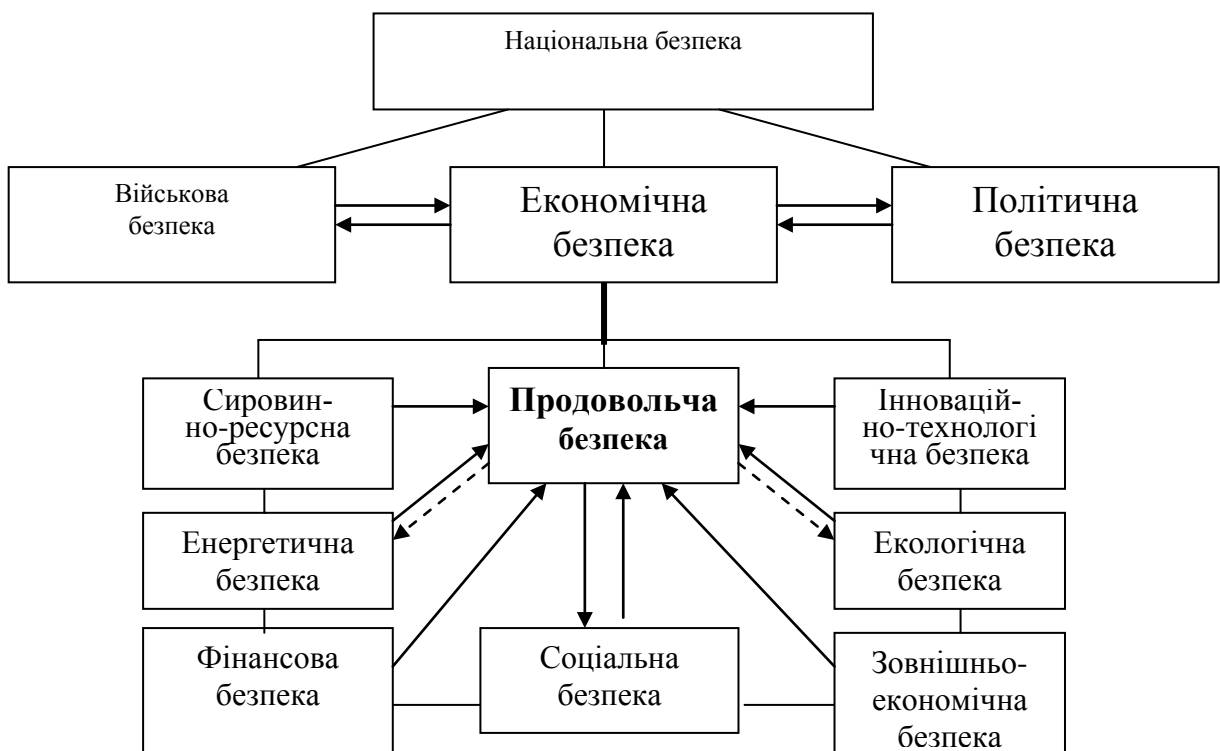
Національна безпека

Військова безпека

Економічна безпека

Політична безпека

Сировинно-ресурсна безпека

**Продовольча безпека**

Інноваційно-технологічна безпека

Енергетична безпека

Екологічна безпека

Фінансова безпека

Соціальна безпека

Зовнішньо-економічна безпека